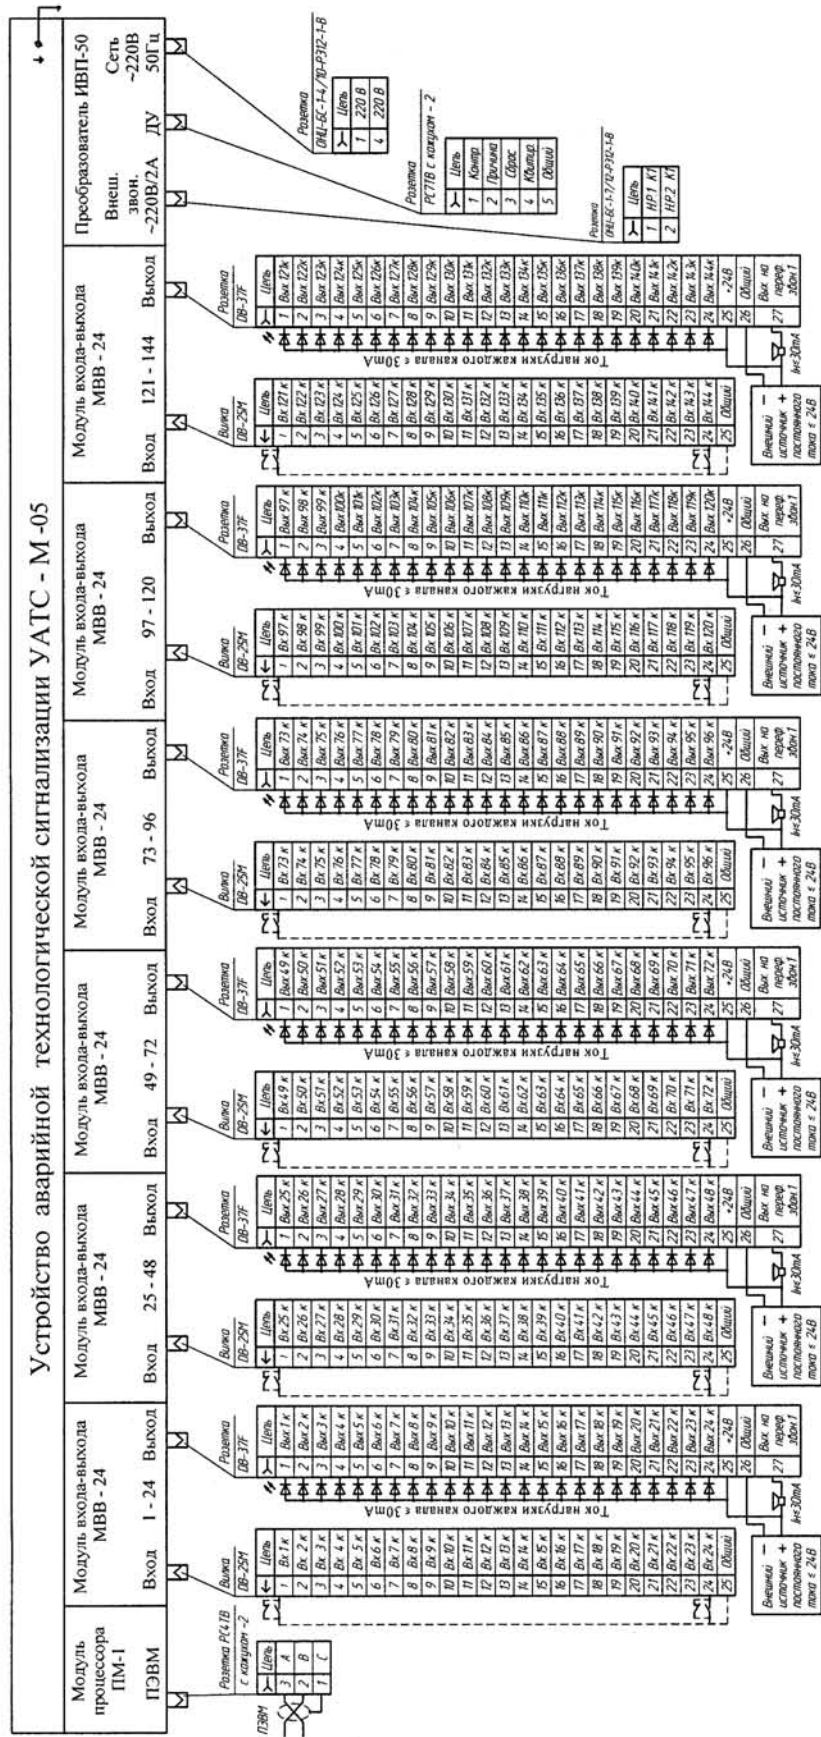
Устройство аварийной технологической сигнализации УАТС - М-05

Модуль процессора ПМ-1

ПЭВМ

Модуль входа-выхода МВВ - 24

Вход 1 - 24 Выход

Модуль входа-выхода МВВ - 24

Вход 25 - 48 Выход

Модуль входа-выхода МВВ - 24

Вход 49 - 72 Выход

Модуль входа-выхода МВВ - 24

Вход 73 - 96 Выход

Модуль входа-выхода МВВ - 24

Вход 97 - 120 Выход

Модуль входа-выхода МВВ - 24

Вход 121 - 144 Выход

Преобразователь ИВП-50

Внеш. звон. ~220В/2А

ДУ

Сеть ~220В 50Гц

ПЭВМ

Розетка РС4ТВ с кожухом - 2

| | Цепь |
|---|---|
| 3 | А |
| 2 | В |
| 1 | С |

Вилка DB-25M

| | Цепь |
|---|---|
| 1 | Вх 1 к |
| 2 | Вх 2 к |
| 3 | Вх 3 к |
| 4 | Вх 4 к |
| 5 | Вх 5 к |
| 6 | Вх 6 к |
| 7 | Вх 7 к |
| 8 | Вх 8 к |
| 9 | Вх 9 к |
| 10 | Вх 10 к |
| 11 | Вх 11 к |
| 12 | Вх 12 к |
| 13 | Вх 13 к |
| 14 | Вх 14 к |
| 15 | Вх 15 к |
| 16 | Вх 16 к |
| 17 | Вх 17 к |
| 18 | Вх 18 к |
| 19 | Вх 19 к |
| 20 | Вх 20 к |
| 21 | Вх 21 к |
| 22 | Вх 22 к |
| 23 | Вх 23 к |
| 24 | Вх 24 к |
| 25 | Общий |

Ток нагрузки каждого канала ≤ 30мА

Розетка DB-37F

| | Цепь |
|---|---|
| 1 | Вых 1 к |
| 2 | Вых 2 к |
| 3 | Вых 3 к |
| 4 | Вых 4 к |
| 5 | Вых 5 к |
| 6 | Вых 6 к |
| 7 | Вых 7 к |
| 8 | Вых 8 к |
| 9 | Вых 9 к |
| 10 | Вых 10 к |
| 11 | Вых 11 к |
| 12 | Вых 12 к |
| 13 | Вых 13 к |
| 14 | Вых 14 к |
| 15 | Вых 15 к |
| 16 | Вых 16 к |
| 17 | Вых 17 к |
| 18 | Вых 18 к |
| 19 | Вых 19 к |
| 20 | Вых 20 к |
| 21 | Вых 21 к |
| 22 | Вых 22 к |
| 23 | Вых 23 к |
| 24 | Вых 24 к |
| 25 | +24В |
| 26 | Общий |
| 27 | Вых на переф. звон 1 |

Внешний источник постоянного тока ≤ 24В — +

Iн≤30mA

Вилка DB-25M

| | Цепь |
|---|---|
| 1 | Вх 25 к |
| 2 | Вх 26 к |
| 3 | Вх 27 к |
| 4 | Вх 28 к |
| 5 | Вх 29 к |
| 6 | Вх 30 к |
| 7 | Вх 31 к |
| 8 | Вх 32 к |
| 9 | Вх 33 к |
| 10 | Вх 34 к |
| 11 | Вх 35 к |
| 12 | Вх 36 к |
| 13 | Вх 37 к |
| 14 | Вх 38 к |
| 15 | Вх 39 к |
| 16 | Вх 40 к |
| 17 | Вх 41 к |
| 18 | Вх 42 к |
| 19 | Вх 43 к |
| 20 | Вх 44 к |
| 21 | Вх 45 к |
| 22 | Вх 46 к |
| 23 | Вх 47 к |
| 24 | Вх 48 к |
| 25 | Общий |

Ток нагрузки каждого канала ≤ 30мА

Розетка DB-37F

| | Цепь |
|---|---|
| 1 | Вых 25 к |
| 2 | Вых 26 к |
| 3 | Вых 27 к |
| 4 | Вых 28 к |
| 5 | Вых 29 к |
| 6 | Вых 30 к |
| 7 | Вых 31 к |
| 8 | Вых 32 к |
| 9 | Вых 33 к |
| 10 | Вых 34 к |
| 11 | Вых 35 к |
| 12 | Вых 36 к |
| 13 | Вых 37 к |
| 14 | Вых 38 к |
| 15 | Вых 39 к |
| 16 | Вых 40 к |
| 17 | Вых 41 к |
| 18 | Вых 42 к |
| 19 | Вых 43 к |
| 20 | Вых 44 к |
| 21 | Вых 45 к |
| 22 | Вых 46 к |
| 23 | Вых 47 к |
| 24 | Вых 48 к |
| 25 | +24В |
| 26 | Общий |
| 27 | Вых на переф. звон 1 |

Внешний источник постоянного тока ≤ 24В — +

Iн≤30mA

Вилка DB-25M

| | Цепь |
|---|---|
| 1 | Вх 49 к |
| 2 | Вх 50 к |
| 3 | Вх 51 к |
| 4 | Вх 52 к |
| 5 | Вх 53 к |
| 6 | Вх 54 к |
| 7 | Вх 55 к |
| 8 | Вх 56 к |
| 9 | Вх 58 к |
| 10 | Вх 58 к |
| 11 | Вх 59 к |
| 12 | Вх 60 к |
| 13 | Вх 61 к |
| 14 | Вх 62 к |
| 15 | Вх 63 к |
| 16 | Вх 64 к |
| 17 | Вх 65 к |
| 18 | Вх 66 к |
| 19 | Вх 67 к |
| 20 | Вх 68 к |
| 21 | Вх 69 к |
| 22 | Вх 70 к |
| 23 | Вх 71 к |
| 24 | Вх 72 к |
| 25 | Общий |

Ток нагрузки каждого канала ≤ 30мА

Розетка DB-37F

| | Цепь |
|---|---|
| 1 | Вых 49 к |
| 2 | Вых 50 к |
| 3 | Вых 51 к |
| 4 | Вых 52 к |
| 5 | Вых 53 к |
| 6 | Вых 54 к |
| 7 | Вых 55 к |
| 8 | Вых 56 к |
| 9 | Вых 57 к |
| 10 | Вых 58 к |
| 11 | Вых 59 к |
| 12 | Вых 60 к |
| 13 | Вых 61 к |
| 14 | Вых 62 к |
| 15 | Вых 63 к |
| 16 | Вых 64 к |
| 17 | Вых 65 к |
| 18 | Вых 66 к |
| 19 | Вых 67 к |
| 20 | Вых 68 к |
| 21 | Вых 69 к |
| 22 | Вых 70 к |
| 23 | Вых 71 к |
| 24 | Вых 72 к |
| 25 | +24В |
| 26 | Общий |
| 27 | Вых на переф. звон 1 |

Внешний источник постоянного тока ≤ 24В — +

Iн≤30mA

Вилка DB-25M

| | Цепь |
|---|---|
| 1 | Вх 73 к |
| 2 | Вх 74 к |
| 3 | Вх 75 к |
| 4 | Вх 76 к |
| 5 | Вх 77 к |
| 6 | Вх 78 к |
| 7 | Вх 79 к |
| 8 | Вх 80 к |
| 9 | Вх 81 к |
| 10 | Вх 82 к |
| 11 | Вх 83 к |
| 12 | Вх 84 к |
| 13 | Вх 85 к |
| 14 | Вх 86 к |
| 15 | Вх 87 к |
| 16 | Вх 88 к |
| 17 | Вх 89 к |
| 18 | Вх 90 к |
| 19 | Вх 91 к |
| 20 | Вх 92 к |
| 21 | Вх 93 к |
| 22 | Вх 94 к |
| 23 | Вх 95 к |
| 24 | Вх 96 к |
| 25 | Общий |

Ток нагрузки каждого канала ≤ 30мА

Розетка DB-37F

| | Цепь |
|---|---|
| 1 | Вых 73 к |
| 2 | Вых 74 к |
| 3 | Вых 75 к |
| 4 | Вых 76 к |
| 5 | Вых 77 к |
| 6 | Вых 78 к |
| 7 | Вых 79 к |
| 8 | Вых 80 к |
| 9 | Вых 81 к |
| 10 | Вых 82 к |
| 11 | Вых 83 к |
| 12 | Вых 84 к |
| 13 | Вых 85 к |
| 14 | Вых 86 к |
| 15 | Вых 87 к |
| 16 | Вых 88 к |
| 17 | Вых 89 к |
| 18 | Вых 90 к |
| 19 | Вых 91 к |
| 20 | Вых 92 к |
| 21 | Вых 93 к |
| 22 | Вых 94 к |
| 23 | Вых 95 к |
| 24 | Вых 96 к |
| 25 | +24В |
| 26 | Общий |
| 27 | Вых на переф. звон 1 |

Внешний источник постоянного тока ≤ 24В — +

Iн≤30mA

Вилка DB-25M

| | Цепь |
|---|---|
| 1 | Вх 97 к |
| 2 | Вх 98 к |
| 3 | Вх 99 к |
| 4 | Вх 100 к |
| 5 | Вх 101 к |
| 6 | Вх 102 к |
| 7 | Вх 103 к |
| 8 | Вх 104 к |
| 9 | Вх 105 к |
| 10 | Вх 106 к |
| 11 | Вх 107 к |
| 12 | Вх 108 к |
| 13 | Вх 109 к |
| 14 | Вх 110 к |
| 15 | Вх 111 к |
| 16 | Вх 112 к |
| 17 | Вх 113 к |
| 18 | Вх 114 к |
| 19 | Вх 115 к |
| 20 | Вх 116 к |
| 21 | Вх 117 к |
| 22 | Вх 118 к |
| 23 | Вх 119 к |
| 24 | Вх 120 к |
| 25 | Общий |

Ток нагрузки каждого канала ≤ 30мА

Розетка DB-37F

| | Цепь |
|---|---|
| 1 | Вых 97 к |
| 2 | Вых 98 к |
| 3 | Вых 99 к |
| 4 | Вых 100к |
| 5 | Вых 101к |
| 6 | Вых 102к |
| 7 | Вых 103к |
| 8 | Вых 104к |
| 9 | Вых 105к |
| 10 | Вых 106к |
| 11 | Вых 107к |
| 12 | Вых 108к |
| 13 | Вых 109к |
| 14 | Вых 110к |
| 15 | Вых 111к |
| 16 | Вых 112к |
| 17 | Вых 113к |
| 18 | Вых 114к |
| 19 | Вых 115к |
| 20 | Вых 116к |
| 21 | Вых 117к |
| 22 | Вых 118к |
| 23 | Вых 119к |
| 24 | Вых 120к |
| 25 | +24В |
| 26 | Общий |
| 27 | Вых на переф. звон 1 |

Внешний источник постоянного тока ≤ 24В — +

Iн≤30mA

Вилка DB-25M

| | Цепь |
|---|---|
| 1 | Вх 121 к |
| 2 | Вх 122 к |
| 3 | Вх 123 к |
| 4 | Вх 124 к |
| 5 | Вх 125 к |
| 6 | Вх 126 к |
| 7 | Вх 127 к |
| 8 | Вх 128 к |
| 9 | Вх 129 к |
| 10 | Вх 130 к |
| 11 | Вх 131 к |
| 12 | Вх 132 к |
| 13 | Вх 133 к |
| 14 | Вх 134 к |
| 15 | Вх 135 к |
| 16 | Вх 136 к |
| 17 | Вх 137 к |
| 18 | Вх 138 к |
| 19 | Вх 139 к |
| 20 | Вх 140 к |
| 21 | Вх 141 к |
| 22 | Вх 142 к |
| 23 | Вх 143 к |
| 24 | Вх 144 к |
| 25 | Общий |

Ток нагрузки каждого канала ≤ 30мА

Розетка DB-37F

| | Цепь |
|---|---|
| 1 | Вых 121к |
| 2 | Вых 122к |
| 3 | Вых 123к |
| 4 | Вых 124к |
| 5 | Вых 125к |
| 6 | Вых 126к |
| 7 | Вых 127к |
| 8 | Вых 128к |
| 9 | Вых 129к |
| 10 | Вых 130к |
| 11 | Вых 131к |
| 12 | Вых 132к |
| 13 | Вых 133к |
| 14 | Вых 134к |
| 15 | Вых 135к |
| 16 | Вых 136к |
| 17 | Вых 137к |
| 18 | Вых 138к |
| 19 | Вых 139к |
| 20 | Вых 140к |
| 21 | Вых 141к |
| 22 | Вых 142к |
| 23 | Вых 143к |
| 24 | Вых 144к |
| 25 | +24В |
| 26 | Общий |
| 27 | Вых на переф. звон 1 |

Внешний источник постоянного тока ≤ 24В — +

Iн≤30mA

Розетка ОНЦ-БС-1-7/12-Р312-1-В

| | Цепь |
|---|---|
| 1 | НР1 К1 |
| 2 | НР2 К1 |

Розетка РС7ТВ с кожухом - 2

| | Цепь |
|---|---|
| 1 | Контр |
| 2 | Прогнка |
| 3 | Сброс |
| 4 | Квитир |
| 5 | Общий |

Розетка ОНЦ-БС-1-4/10-Р312-1-В

| | Цепь |
|---|---|
| 1 | 220 В |
| 4 | 220 В |